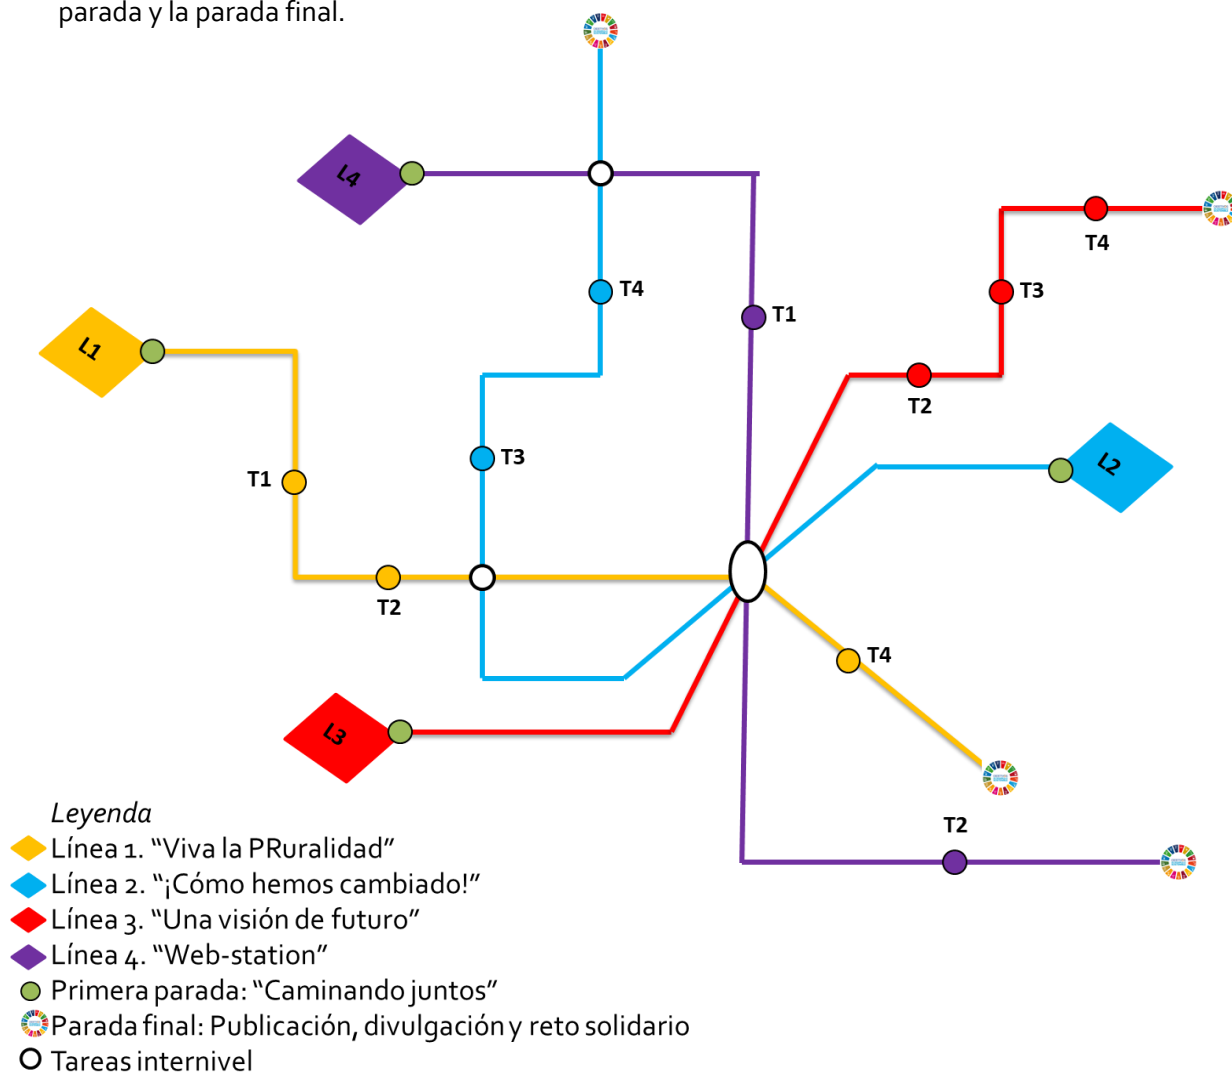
parada y la parada final.

L4

T4

T1

T4

T3

L1

T2

T3

T1

T2

L2

T4

L3

T2

Leyenda
Línea 1. "Viva la PRuralidad"
Línea 2. "¡Cómo hemos cambiado!"
Línea 3. "Una visión de futuro"
Línea 4. "Web-station"
Primera parada: "Caminando juntos"
Parada final: Publicación, divulgación y reto solidario
Tareas internivel